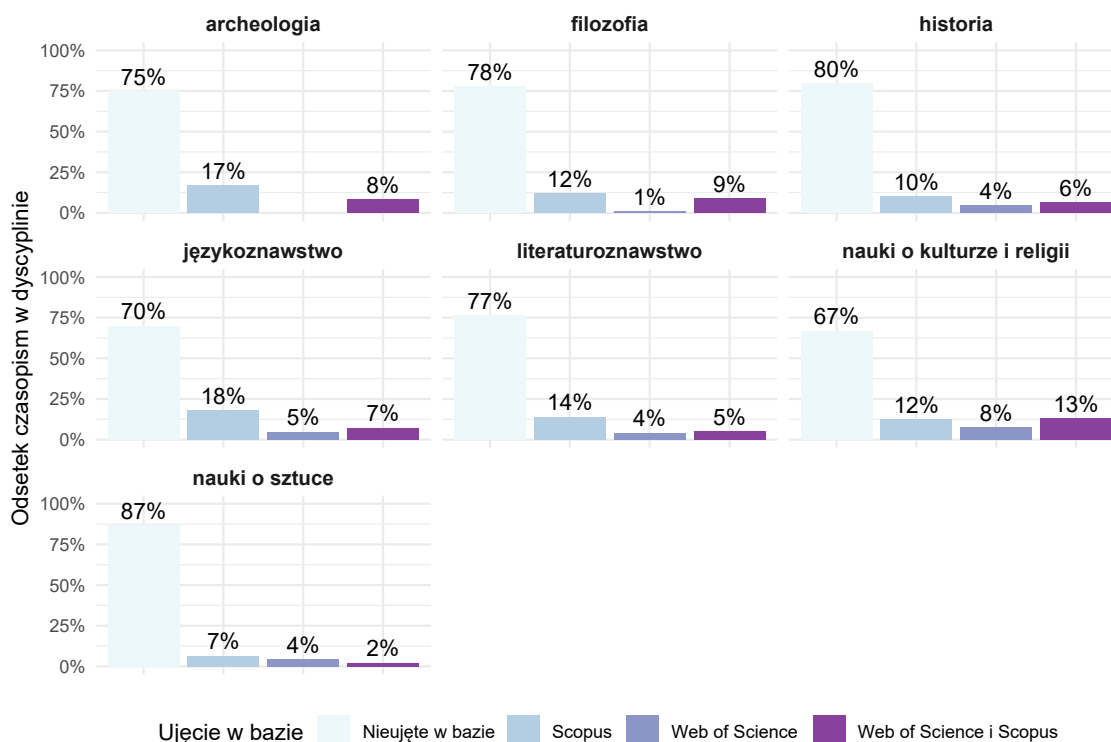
Odsetek czasopism w dyscyplinie

archeologia
100%
75%
50%
25%
0%
75%
17%
8%

filozofia
78%
12%
1%
9%

historia
80%
10%
4%
6%

językoznawstwo
100%
75%
50%
25%
0%
70%
18%
5%
7%

literaturoznawstwo
77%
14%
4%
5%

nauki o kulturze i religii
67%
12%
8%
13%

nauki o sztuce
100%
75%
50%
25%
0%
87%
7%
4%
2%

Ujęcie w bazie: Nieujęte w bazie, Scopus, Web of Science, Web of Science i Scopus